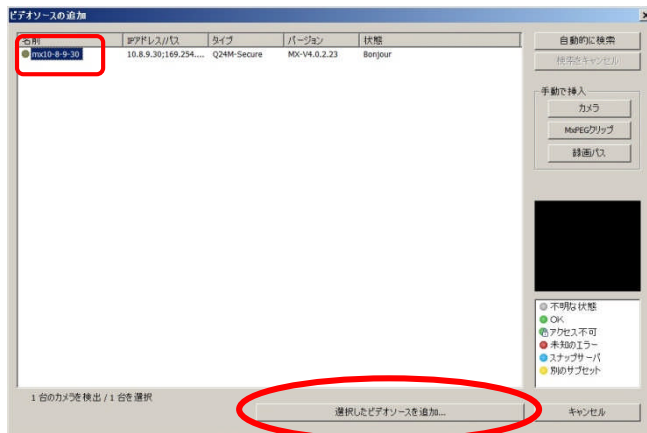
ビデオソースの追加

| 名前 | IPアドレス/パス | タイプ | バージョン | 状態 |
|---|---|---|---|---|
| mx10-8-9-30 | 10.8.9.30;169.254.... | Q24M-Secure | MX-V4.0.2.23 | Bonjour |

自動的に検索
検索をキャンセル
手動で挿入
カメラ
MxPEGクリップ
録画パス

不明な状態
OK
アクセス不可
未知のエラー
スナップサーバ
別のサブセット

1 台のカメラを検出 / 1 台を選択
選択したビデオソースを追加...
キャンセル